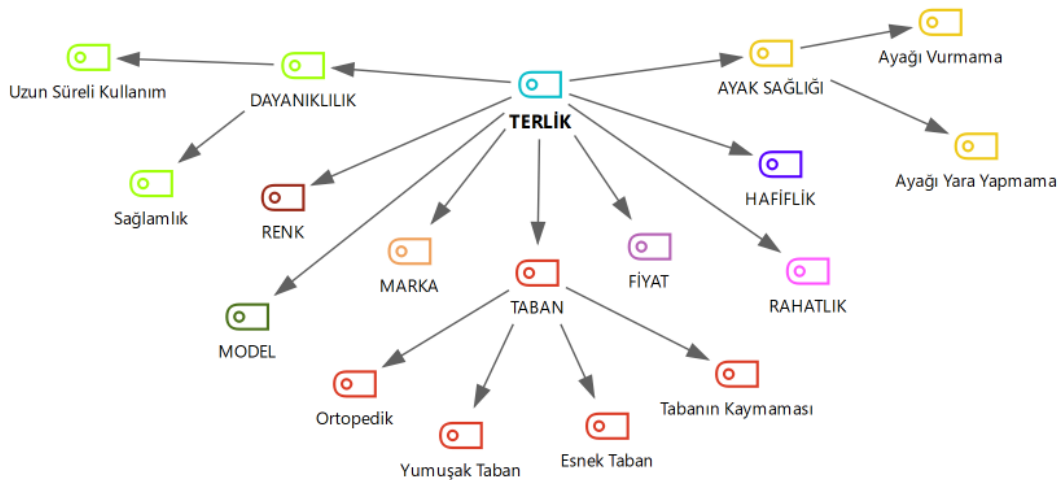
TERLİK

DAYANIKLILIK

Uzun Süreli Kullanım

Sağlamlık

RENK

MARKA

MODEL

TABAN

Ortopedik

Yumuşak Taban

Esnek Taban

Tabanın Kaymaması

FİYAT

RAHATLIK

HAFİFLİK

AYAK SAĞLIĞI

Ayağı Vurmama

Ayağı Yara Yapmama